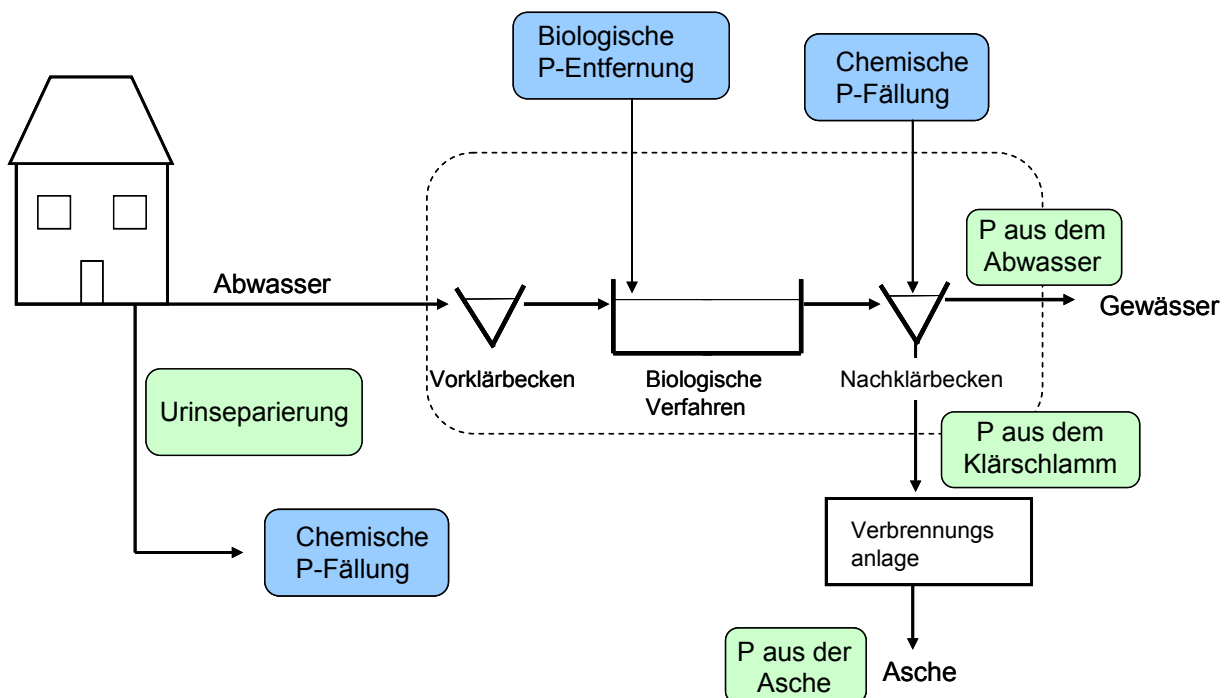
Biologische P-Entfernung

Chemische P-Fällung

P aus dem Abwasser

Abwasser

Gewässer

Vorklärbecken

Biologische Verfahren

Nachklärbecken

Urinseparierung

P aus dem Klärschlamm

Verbrennungs anlage

Chemische P-Fällung

P aus der Asche

Asche